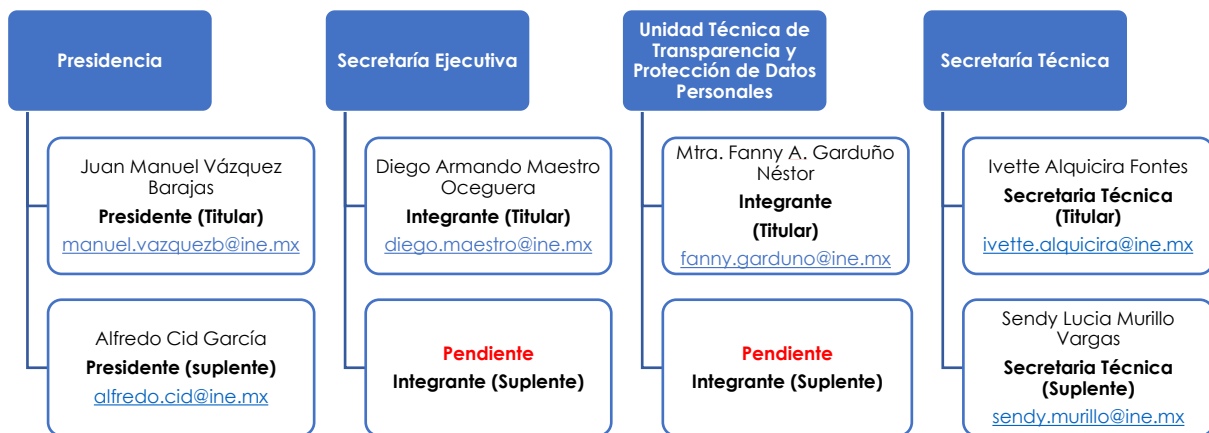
Presidencia

Juan Manuel Vázquez Barajas
Presidente (Titular)
manuel.vazquezb@ine.mx

Alfredo Cid García
Presidente (suplente)
alfredo.cid@ine.mx

Secretaría Ejecutiva

Diego Armando Maestro Oceguera
Integrante (Titular)
diego.maestro@ine.mx

Pendiente
Integrante (Suplente)

Unidad Técnica de Transparencia y Protección de Datos Personales

Mtra. Fanny A. Garduño Néstor
Integrante
(Titular)
fanny.garduno@ine.mx

Pendiente
Integrante (Suplente)

Secretaría Técnica

Ivette Alquicira Fontes
Secretaria Técnica (Titular)
ivette.alquicira@ine.mx

Sendy Lucia Murillo Vargas
Secretaria Técnica (Suplente)
sendy.murillo@ine.mx